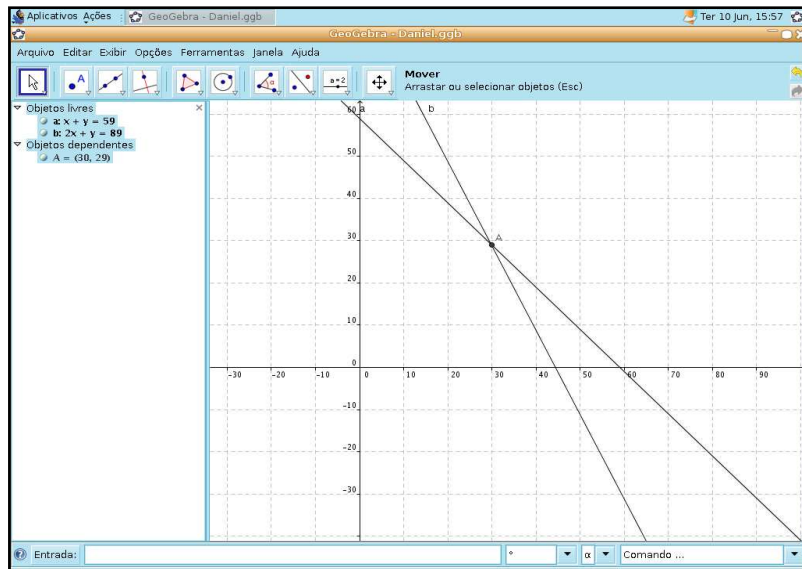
Aplicativos Ações GeoGebra - Daniel.ggb Ter 10 Jun, 15:57

GeoGebra - Daniel.ggb

Arquivo Editar Exibir Opções Ferramentas Janela Ajuda

a=2

Mover
Arrastar ou selecionar objetos (Esc)

Objetos livres
a: x + y = 59
b: 2x + y = 89
Objetos dependentes
A = (30, 29)

60 a b
50
40
30 A
20
10
0
-30 -20 -10 0 10 20 30 40 50 60 70 80 90
-10
-20
-30

Entrada: ° α Comando ...